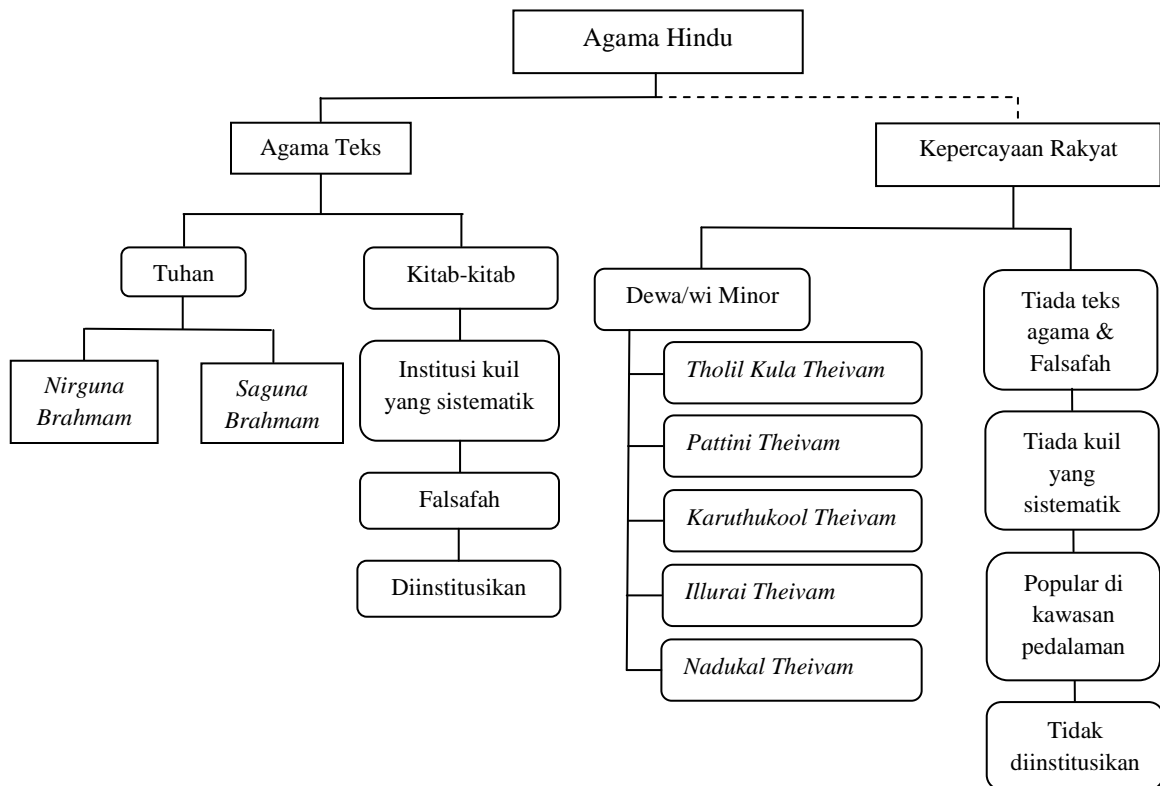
Agama Hindu

Agama Teks

Kepercayaan Rakyat

Tuhan

Kitab-kitab

*Nirguna Brahmam*

*Saguna Brahmam*

Institusi kuil yang sistematik

Falsafah

Diinstitusikan

Dewa/wi Minor

*Tholil Kula Theivam*

*Pattini Theivam*

*Karuthukool Theivam*

*Illurai Theivam*

*Nadukal Theivam*

Tiada teks agama & Falsafah

Tiada kuil yang sistematik

Popular di kawasan pedalaman

Tidak diinstitusikan